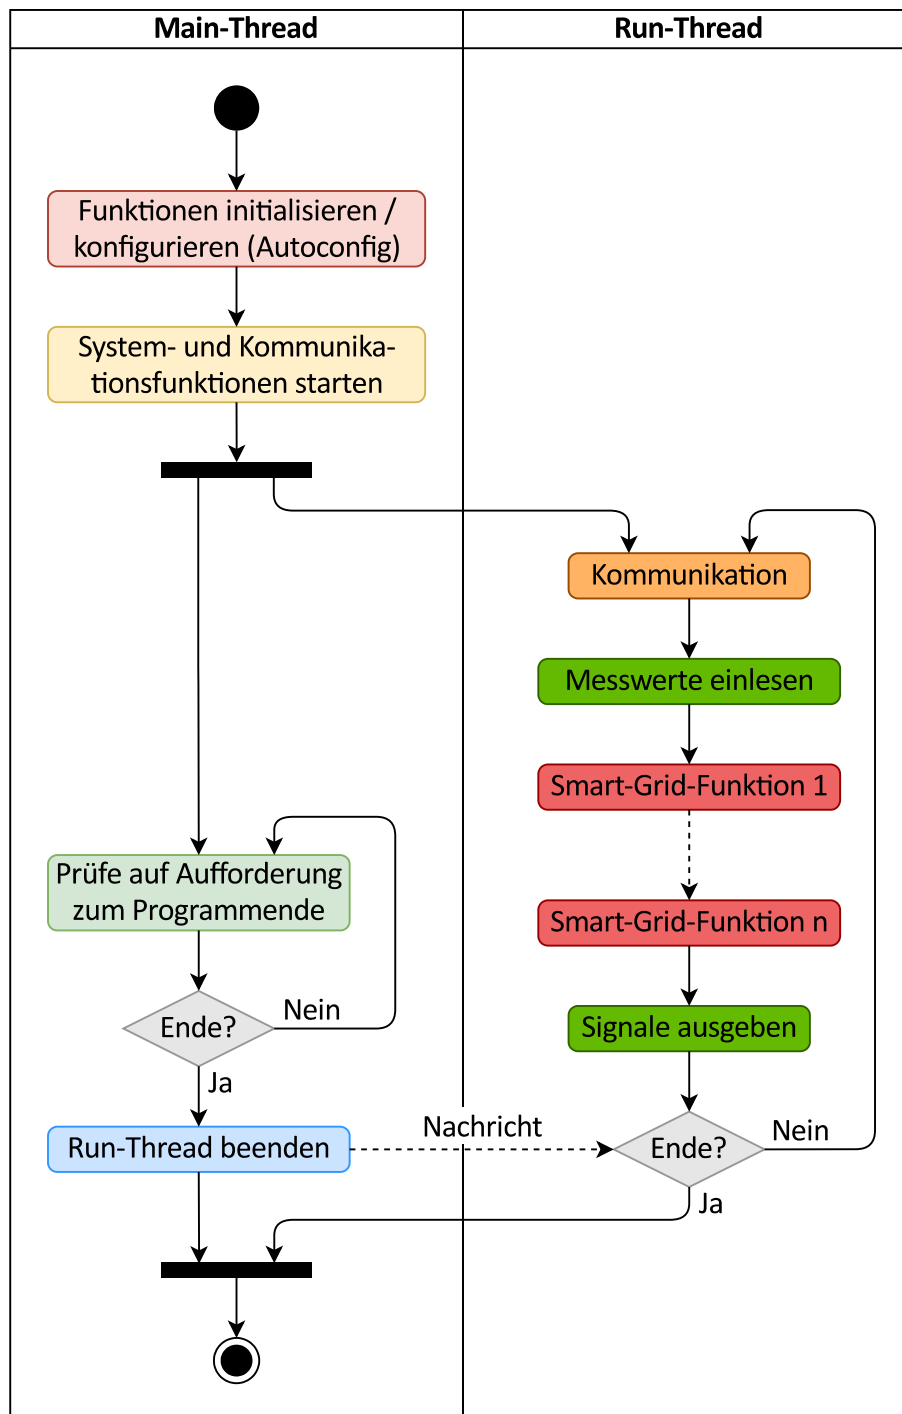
Main-Thread

Run-Thread

Funktionen initialisieren / konfigurieren (Autoconfig)

System- und Kommunikationsfunktionen starten

Kommunikation

Messwerte einlesen

Smart-Grid-Funktion 1

Smart-Grid-Funktion n

Signale ausgeben

Prüfe auf Aufforderung zum Programmende

Ende?

Nein

Ja

Run-Thread beenden

Nachricht

Ende?

Nein

Ja